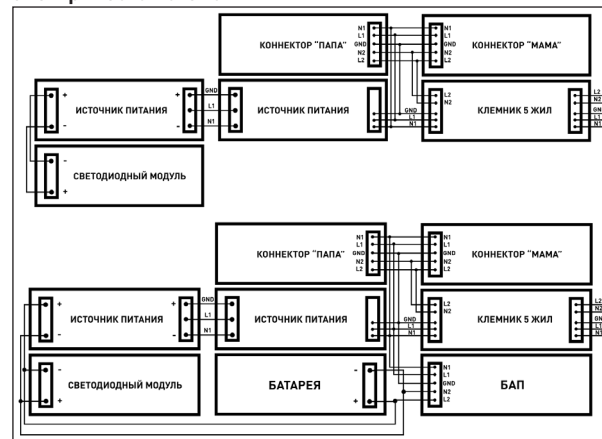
КОННЕКТОР "ПАПА"
N1
L1
GND
N2
L2

N1
L1
GND
N2
L2
КОННЕКТОР "МАМА"

ИСТОЧНИК ПИТАНИЯ
+
-
+
-
GND
L1
N1
ИСТОЧНИК ПИТАНИЯ

GND
L1
N1
L2
N2
КЛЕМНИК 5 ЖИЛ
L2
N2
GN
L1
N1

-
+
СВЕТОДИОДНЫЙ МОДУЛЬ

КОННЕКТОР "ПАПА"
N1
L1
GND
N2
L2

N1
L1
GND
N2
L2
КОННЕКТОР "МАМА"

ИСТОЧНИК ПИТАНИЯ
+
-
+
-
GND
L1
N1
ИСТОЧНИК ПИТАНИЯ

GND
L1
N1
L2
N2
КЛЕМНИК 5 ЖИЛ
L2
N2
GN
L1
N1

-
+
СВЕТОДИОДНЫЙ МОДУЛЬ
БАТАРЕЯ
-
+
N1
L1
GND
N2
L2
БАП